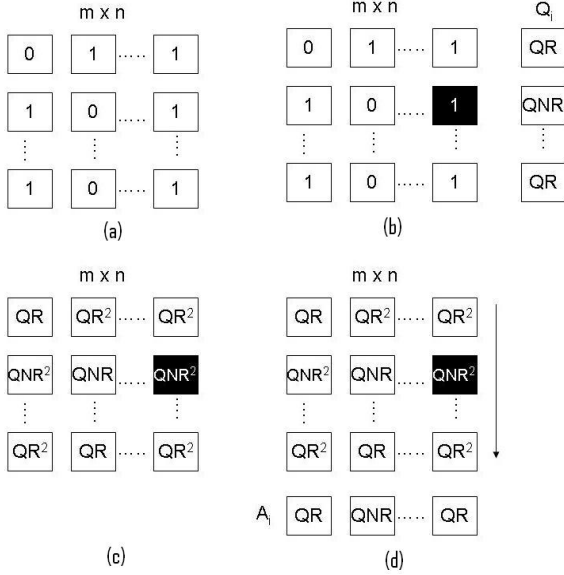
m x n

0 1 ..... 1
1 0 ..... 1
⋮ ⋮ ⋮
1 0 ..... 1

(a)

m x n

0 1 ..... 1
1 0 ..... 1
⋮ ⋮ ⋮
1 0 ..... 1

$Q_i$
QR
QNR
⋮
QR

(b)

m x n

QR $QR^2$ ..... $QR^2$
QNR $QNR$ ..... $QNR^2$
⋮ ⋮ ⋮
$QR^2$ QR ..... $QR^2$

(c)

m x n

QR $QR^2$ ..... $QR^2$
$QNR^2$ QNR ..... $QNR^2$
⋮ ⋮ ⋮
$QR^2$ QR ..... $QR^2$

$A_i$ QR QNR ..... QR

(d)